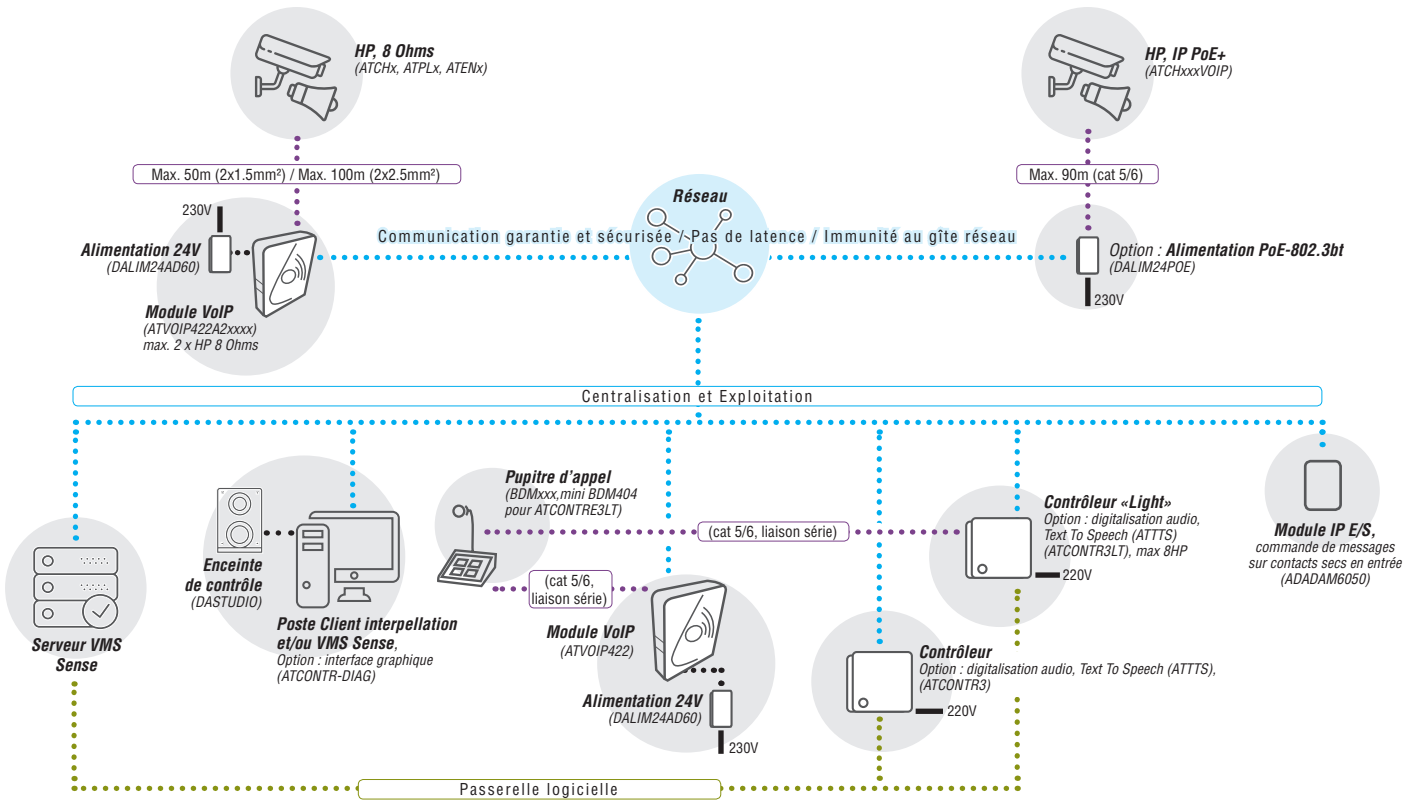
HP, 8 Ohms
(ATCHx, ATPLx, ATENx)

HP, IP PoE+
(ATCHxxxVOIP)

Max. 50m (2x1.5mm²) / Max. 100m (2x2.5mm²)

Max. 90m (cat 5/6)

230V

Alimentation 24V
(DALIM24AD60)

Module VoIP
(ATVOIP422A2xxxx)
max. 2 x HP 8 Ohms

Réseau

Communication garantie et sécurisée / Pas de latence / Immunité au gîte réseau

Option : Alimentation PoE-802.3bt
(DALIM24POE)

230V

Centralisation et Exploitation

Pupitre d'appel
(BDMxxx,mini BDM404 pour ATCONTRE3LT)

(cat 5/6, liaison série)

Contrôleur «Light»
Option : digitalisation audio, Text To Speech (ATTTS)
(ATCONTR3LT), max 8HP

220V

Module IP E/S,
commande de messages sur contacts secs en entrée
(ADADAM6050)

Enceinte de contrôle
(DASTUDIO)

Poste Client interpellation et/ou VMS Sense,
Option : interface graphique
(ATCONTR-DIAG)

(cat 5/6, liaison série)

Module VoIP
(ATVOIP422)

Alimentation 24V
(DALIM24AD60)

230V

Serveur VMS Sense

Contrôleur
Option : digitalisation audio, Text To Speech (ATTTS),
(ATCONTR3)

220V

Passerelle logicielle